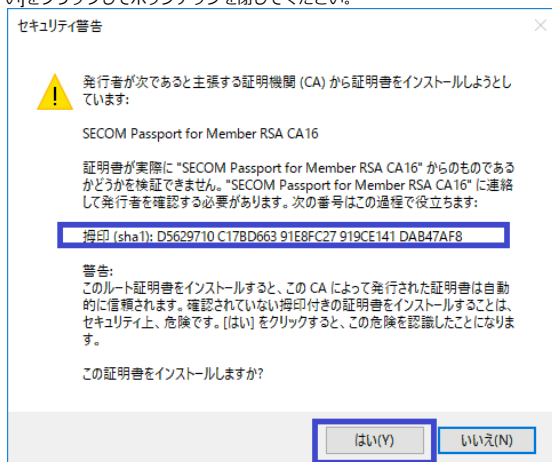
セキュリティ警告

発行者が次であると主張する証明機関 (CA) から証明書をインストールしようとしています:

SECOM Passport for Member RSA CA16

証明書が実際に "SECOM Passport for Member RSA CA16" からのものであるかどうかを検証できません。"SECOM Passport for Member RSA CA16" に連絡して発行者を確認する必要があります。次の番号はこの過程で役立ちます:

拇印 (sha1): D5629710 C17BD663 91E8FC27 919CE141 DAB47AF8

警告:
このルート証明書をインストールすると、この CA によって発行された証明書は自動的に信頼されます。確認されていない拇印付きの証明書をインストールすることは、セキュリティ上、危険です。[はい] をクリックすると、この危険を認識したことになります。

この証明書をインストールしますか?

はい(Y)
いいえ(N)